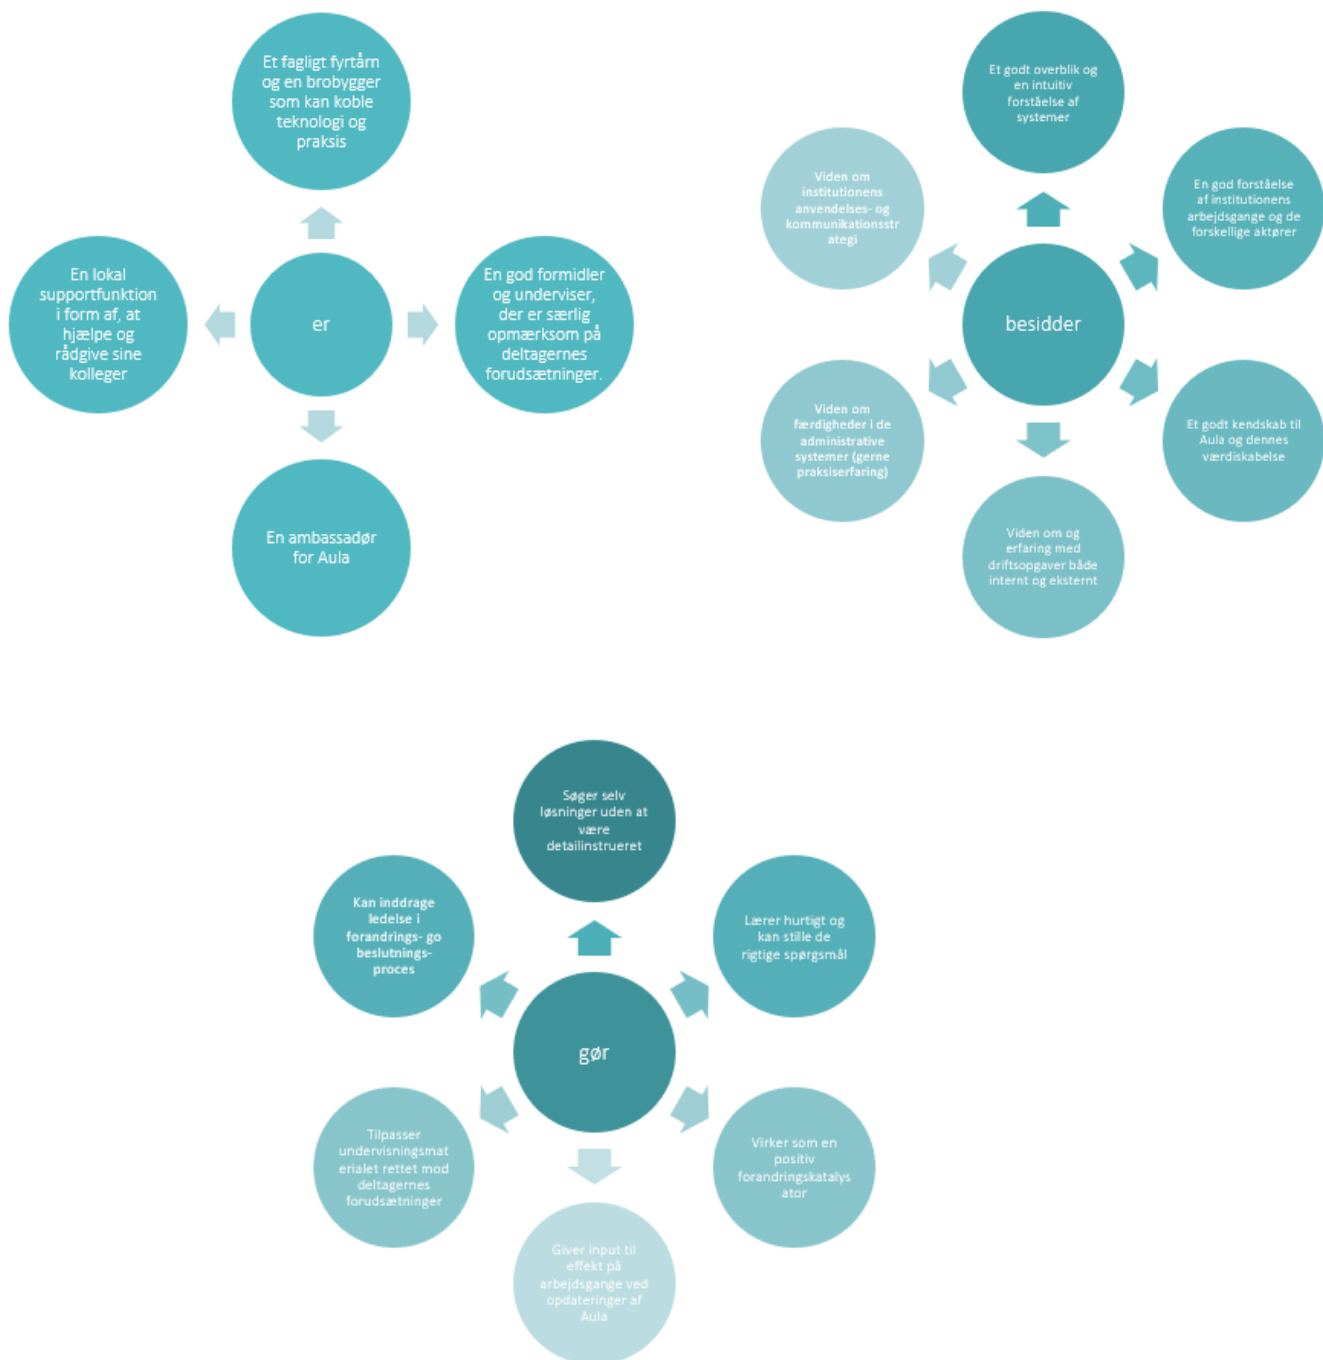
Et fagligt fyrtårn og en brobygger som kan koble teknologi og praksis

En lokal supportfunktion i form af, at hjælpe og rådgive sine kolleger

er

En god formidler og underviser, der er særlig opmærksom på deltagernes forudsætninger.

En ambassadør for Aula

Et godt overblik og en intuitiv forståelse af systemer

Viden om institutionens anvendelses- og kommunikationsstrategi

En god forståelse af institutionens arbejdsgange og de forskellige aktører

besidder

Viden om færdigheder i de administrative systemer (gerne praksiserfaring)

Et godt kendskab til Aula og dennes værdiskabelse

Viden om og erfaring med driftsopgaver både internt og eksternt

Søger selv løsninger uden at være detailinstrueret

Kan inddrage ledelse i forandrings- go beslutnings-proces

Lærer hurtigt og kan stille de rigtige spørgsmål

gør

Tilpasser undervisningsmaterialet rettet mod deltagernes forudsætninger

Virker som en positiv forandringskatalysator

Giver input til effekt på arbejdsgange ved opdateringer af Aula